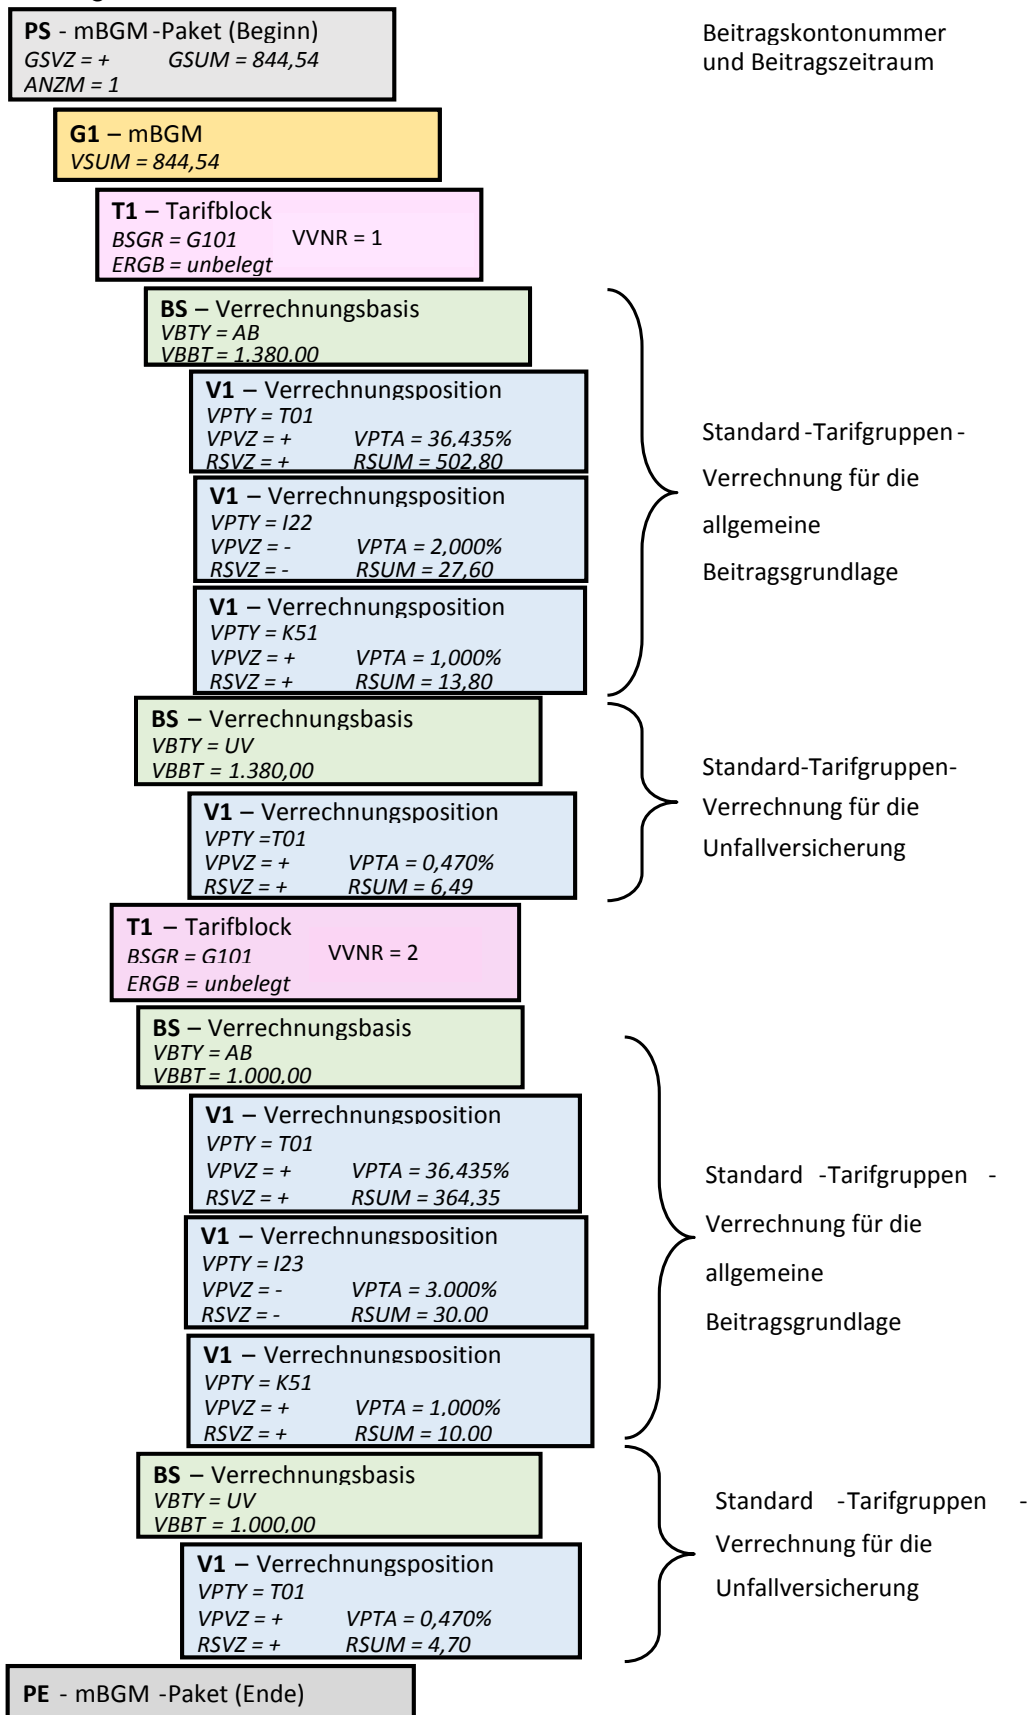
**PS** - mBGM -Paket (Beginn)
*GSVZ = +* *GSUM = 844,54*
*ANZM = 1*

Beitragskontonummer und Beitragszeitraum

**G1** – mBGM
*VSUM = 844,54*

**T1** – Tarifblock
*BSGR = G101* VVNR = 1
*ERGB = unbelegt*

**BS** – Verrechnungsbasis
*VBTY = AB*
*VBBT = 1.380,00*

**V1** – Verrechnungsposition
*VPTY = T01*
*VPVZ = +* *VPTA = 36,435%*
*RSVZ = +* *RSUM = 502,80*

**V1** – Verrechnungsposition
*VPTY = I22*
*VPVZ = -* *VPTA = 2,000%*
*RSVZ = -* *RSUM = 27,60*

**V1** – Verrechnungsposition
*VPTY = K51*
*VPVZ = +* *VPTA = 1,000%*
*RSVZ = +* *RSUM = 13,80*

Standard -Tarifgruppen - Verrechnung für die allgemeine Beitragsgrundlage

**BS** – Verrechnungsbasis
*VBTY = UV*
*VBBT = 1.380,00*

**V1** – Verrechnungsposition
*VPTY =T01*
*VPVZ = +* *VPTA = 0,470%*
*RSVZ = +* *RSUM = 6,49*

Standard-Tarifgruppen- Verrechnung für die Unfallversicherung

**T1** – Tarifblock
*BSGR = G101* VVNR = 2
*ERGB = unbelegt*

**BS** – Verrechnungsbasis
*VBTY = AB*
*VBBT = 1.000,00*

**V1** – Verrechnungsposition
*VPTY = T01*
*VPVZ = +* *VPTA = 36,435%*
*RSVZ = +* *RSUM = 364,35*

**V1** – Verrechnungsposition
*VPTY = I23*
*VPVZ = -* *VPTA = 3.000%*
*RSVZ = -* *RSUM = 30.00*

**V1** – Verrechnungsposition
*VPTY = K51*
*VPVZ = +* *VPTA = 1,000%*
*RSVZ = +* *RSUM = 10.00*

Standard -Tarifgruppen - Verrechnung für die allgemeine Beitragsgrundlage

**BS** – Verrechnungsbasis
*VBTY = UV*
*VBBT = 1.000,00*

**V1** – Verrechnungsposition
*VPTY = T01*
*VPVZ = +* *VPTA = 0,470%*
*RSVZ = +* *RSUM = 4,70*

Standard -Tarifgruppen - Verrechnung für die Unfallversicherung

**PE** - mBGM -Paket (Ende)